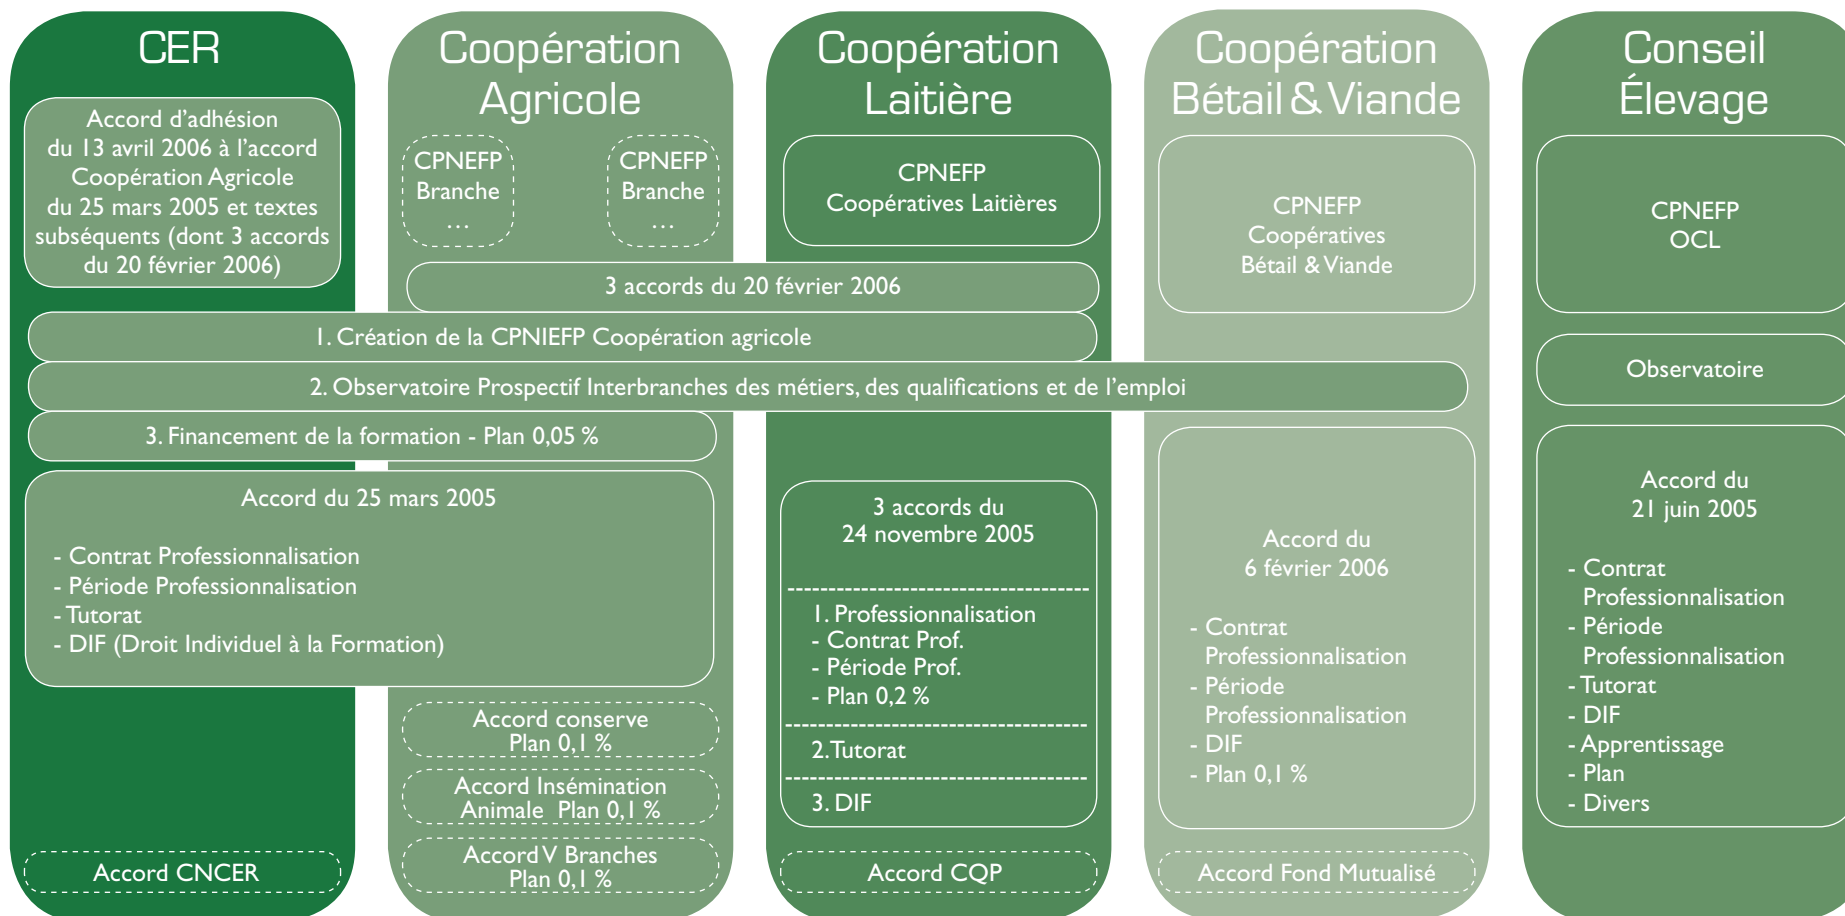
CER

Accord d'adhésion du 13 avril 2006 à l'accord Coopération Agricole du 25 mars 2005 et textes subséquents (dont 3 accords du 20 février 2006)

Coopération Agricole

CPNEFP Branche …

CPNEFP Branche …

Coopération Laitière

CPNEFP Coopératives Laitières

Coopération Bétail & Viande

CPNEFP Coopératives Bétail & Viande

Conseil Élevage

CPNEFP OCL

3 accords du 20 février 2006

1. Création de la CPNIEFP Coopération agricole

2. Observatoire Prospectif Interbranches des métiers, des qualifications et de l'emploi

Observatoire

3. Financement de la formation - Plan 0,05 %

Accord du 25 mars 2005

- Contrat Professionnalisation
- Période Professionnalisation
- Tutorat
- DIF (Droit Individuel à la Formation)

3 accords du 24 novembre 2005

1. Professionnalisation
- Contrat Prof.
- Période Prof.
- Plan 0,2 %

2. Tutorat

3. DIF

Accord du 6 février 2006

- Contrat Professionnalisation
- Période Professionnalisation
- DIF
- Plan 0,1 %

Accord du 21 juin 2005

- Contrat Professionnalisation
- Période Professionnalisation
- Tutorat
- DIF
- Apprentissage
- Plan
- Divers

Accord conserve Plan 0,1 %

Accord Insémination Animale Plan 0,1 %

Accord V Branches Plan 0,1 %

Accord CNCER

Accord CQP

Accord Fond Mutualisé